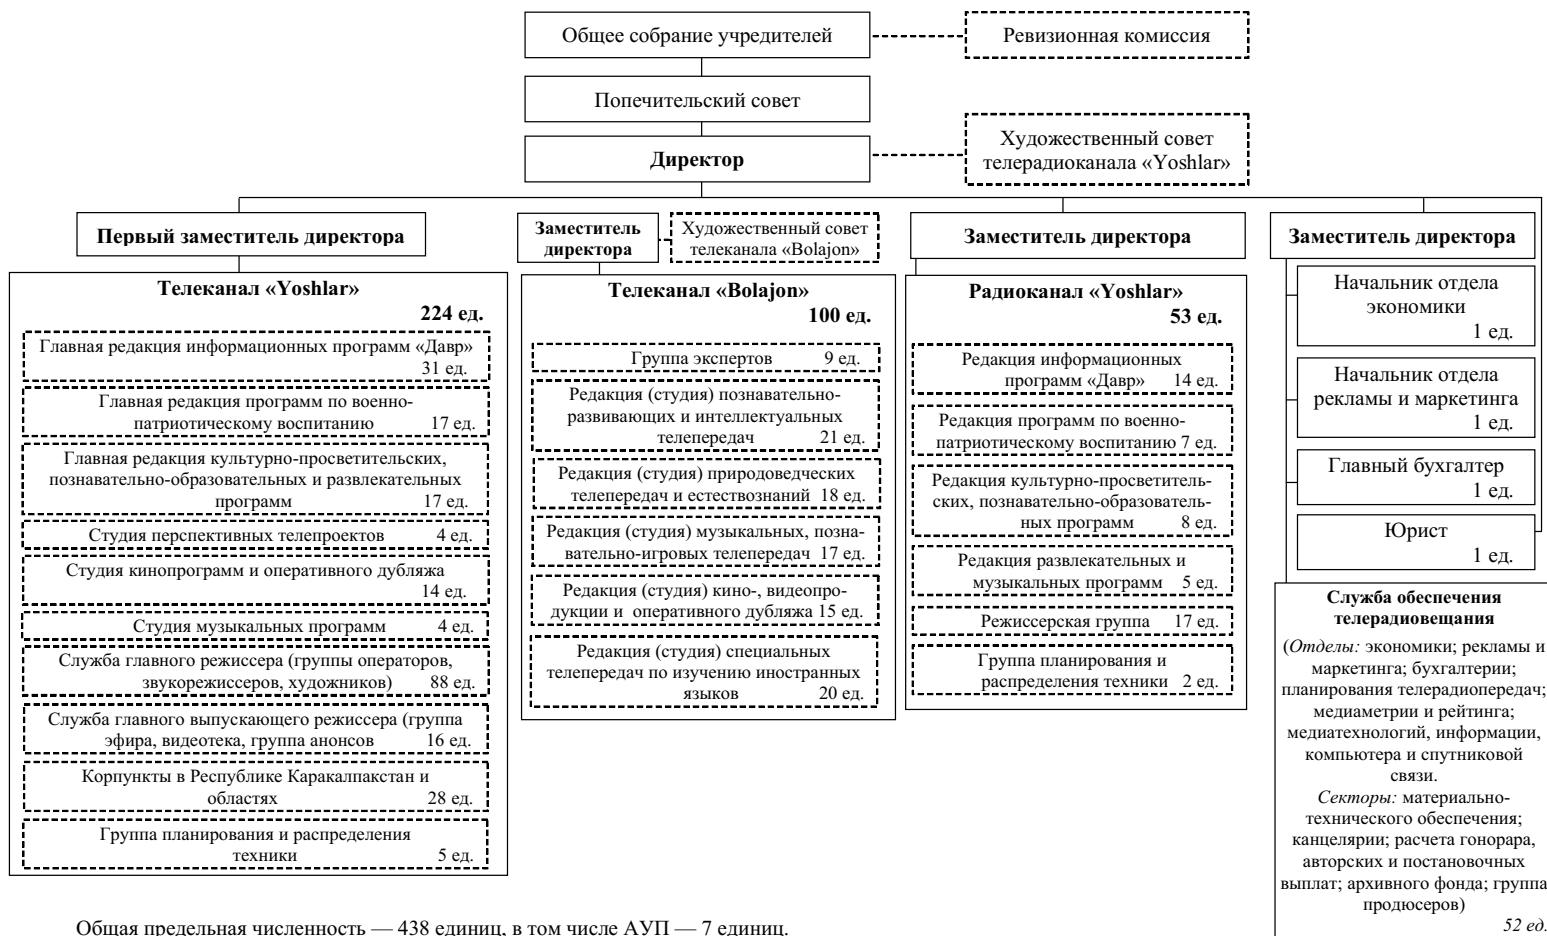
Общее собрание учредителей

Ревизионная комиссия

Попечительский совет

Директор

Художественный совет телерадиоканала «Yoshlar»

Первый заместитель директора

Телеканал «Yoshlar»
224 ед.

Главная редакция информационных программ «Давр» 31 ед.

Главная редакция программ по военно-патриотическому воспитанию 17 ед.

Главная редакция культурно-просветительских, познавательно-образовательных и развлекательных программ 17 ед.

Студия перспективных телепроектов 4 ед.

Студия кинопрограмм и оперативного дубляжа 14 ед.

Студия музыкальных программ 4 ед.

Служба главного режиссера (группы операторов, звукорежиссеров, художников) 88 ед.

Служба главного выпускающего режиссера (группа эфира, видеотека, группа анонсов 16 ед.

Корпункты в Республике Каракалпакстан и областях 28 ед.

Группа планирования и распределения техники 5 ед.

Заместитель директора

Художественный совет телеканала «Bolajon»

Телеканал «Bolajon»
100 ед.

Группа экспертов 9 ед.

Редакция (студия) познавательно-развивающих и интеллектуальных телепередач 21 ед.

Редакция (студия) природоведческих телепередач и естествознаний 18 ед.

Редакция (студия) музыкальных, познавательно-игровых телепередач 17 ед.

Редакция (студия) кино-, видеопродукции и оперативного дубляжа 15 ед.

Редакция (студия) специальных телепередач по изучению иностранных языков 20 ед.

Заместитель директора

Радиоканал «Yoshlar»
53 ед.

Редакция информационных программ «Давр» 14 ед.

Редакция программ по военно-патриотическому воспитанию 7 ед.

Редакция культурно-просветительских, познавательно-образовательных программ 8 ед.

Редакция развлекательных и музыкальных программ 5 ед.

Режиссерская группа 17 ед.

Группа планирования и распределения техники 2 ед.

Заместитель директора

Начальник отдела экономики 1 ед.

Начальник отдела рекламы и маркетинга 1 ед.

Главный бухгалтер 1 ед.

Юрист 1 ед.

Служба обеспечения телерадиовещания

(Отделы: экономики; рекламы и маркетинга; бухгалтерии; планирования телерадиопередач; медиаметрии и рейтинга; медиатехнологий, информации, компьютера и спутниковой связи.
Секторы: материально-технического обеспечения; канцелярии; расчета гонорара, авторских и постановочных выплат; архивного фонда; группа продюсеров)
52 ед.

Общая предельная численность — 438 единиц, в том числе АУП — 7 единиц.